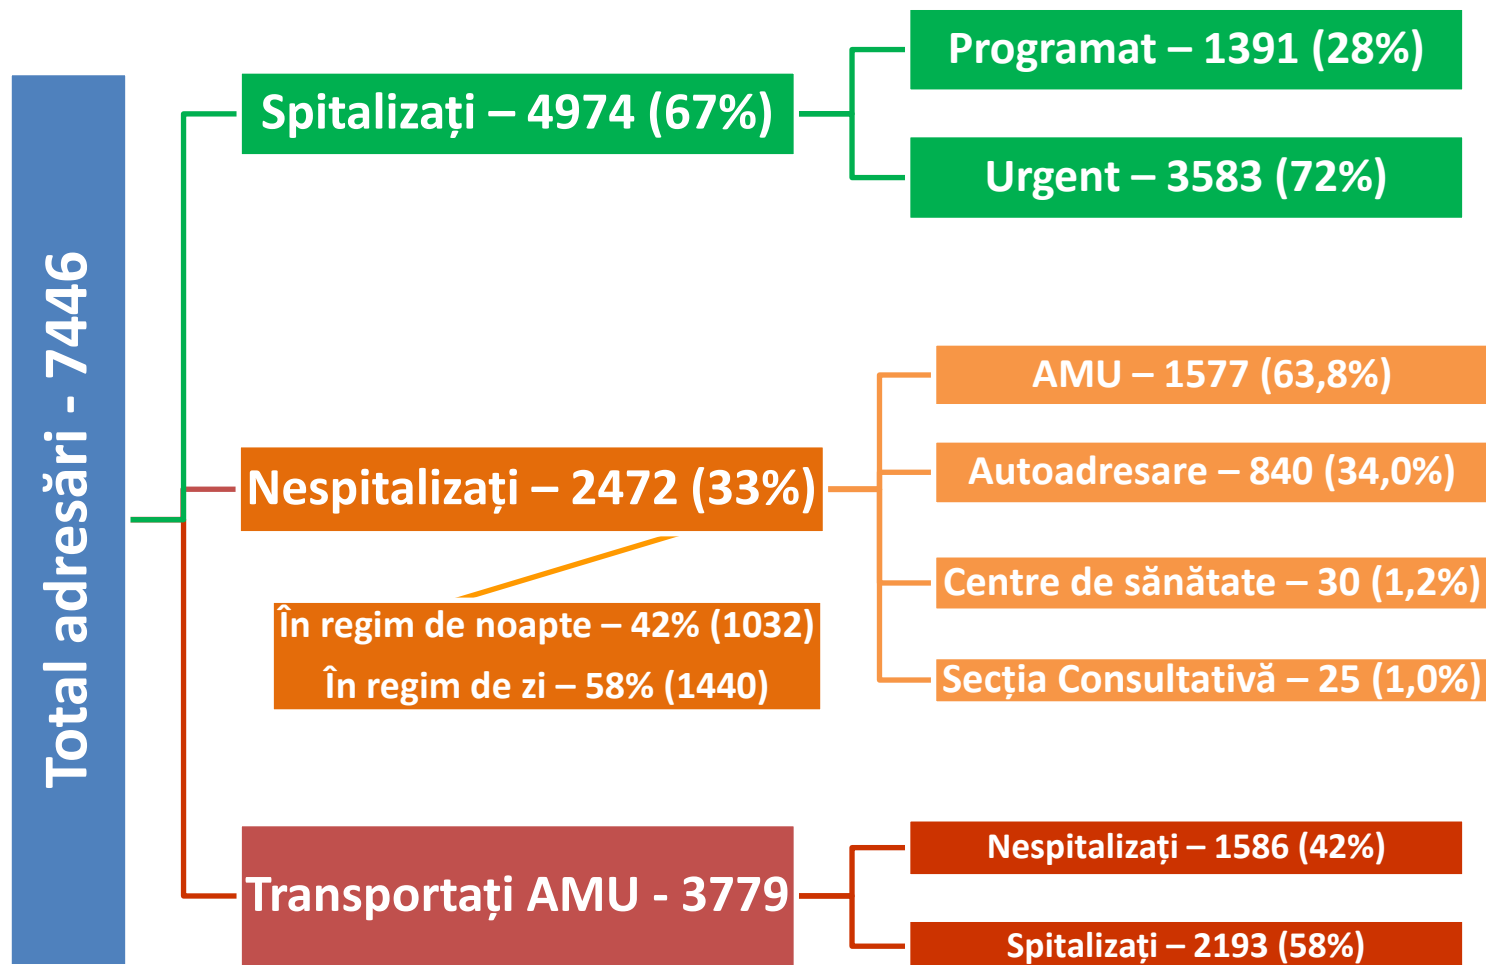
Total adresări - 7446

Spitalizați – 4974 (67%)

Programat – 1391 (28%)

Urgent – 3583 (72%)

Nespitalizați – 2472 (33%)

În regim de noapte – 42% (1032)
În regim de zi – 58% (1440)

AMU – 1577 (63,8%)

Autoadresare – 840 (34,0%)

Centre de sănătate – 30 (1,2%)

Secția Consultativă – 25 (1,0%)

Transportați AMU - 3779

Nespitalizați – 1586 (42%)

Spitalizați – 2193 (58%)